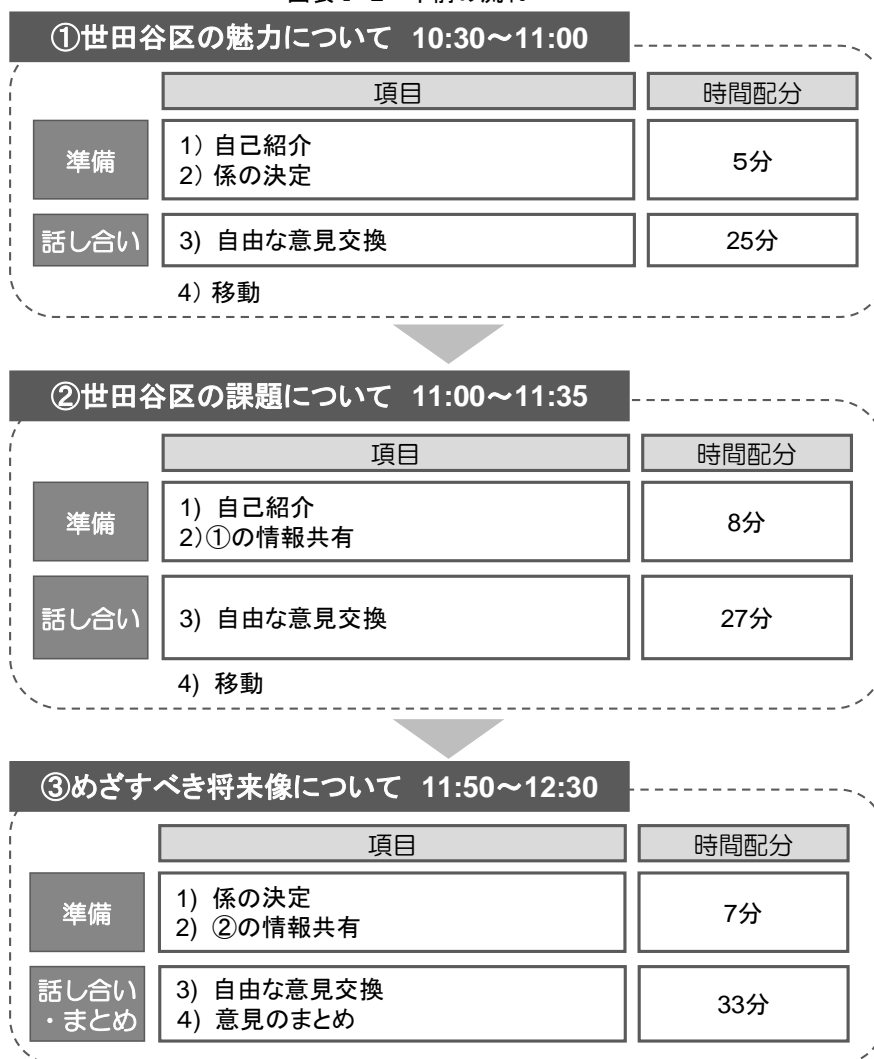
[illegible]

①世田谷区の魅力について 10:30～11:00

| | 項目 | 時間配分 |
|---|---|---|
| 準備 | 1) 自己紹介<br>2) 係の決定 | 5分 |
| 話し合い | 3) 自由な意見交換 | 25分 |

4) 移動

②世田谷区の課題について 11:00～11:35

| | 項目 | 時間配分 |
|---|---|---|
| 準備 | 1) 自己紹介<br>2)①の情報共有 | 8分 |
| 話し合い | 3) 自由な意見交換 | 27分 |

4) 移動

③めざすべき将来像について 11:50～12:30

| | 項目 | 時間配分 |
|---|---|---|
| 準備 | 1) 係の決定<br>2) ②の情報共有 | 7分 |
| 話し合い・まとめ | 3) 自由な意見交換<br>4) 意見のまとめ | 33分 |